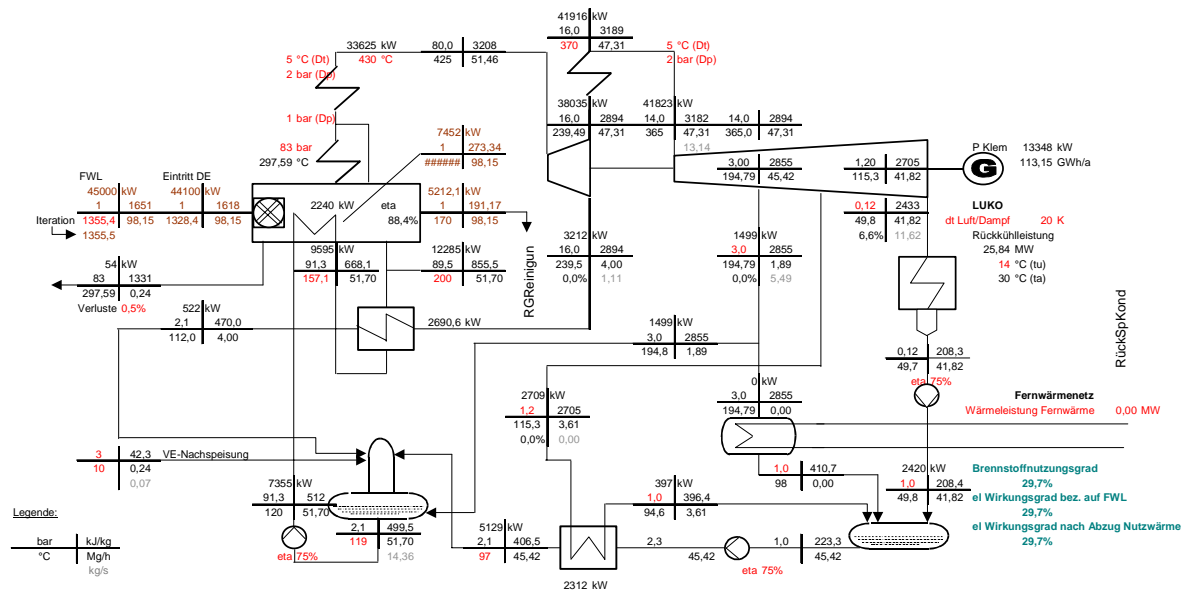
41916 kW
16,0 | 3189
370 | 47,31

33625 kW | 80,0 | 3208
430 °C | 425 | 51,46

5 °C (Dt)
2 bar (Dp)

5 °C (Dt)
2 bar (Dp)

1 bar (Dp)

38035 kW
16,0 | 2894
239,49 | 47,31

41823 kW
14,0 | 3182 | 14,0 | 2894
365 | 47,31 | 365,0 | 47,31
13,14

83 bar
297,59 °C

7452 kW
1 | 273,34
###### | 98,15

P Klem 13348 kW
113,15 GWh/a

3,00 | 2855
194,79 | 45,42

1,20 | 2705
115,3 | 41,82

FWL
45000 kW
1 | 1651
Iteration 1355,4 | 98,15
1355,5

Eintritt DE
44100 kW
1 | 1618
1328,4 | 98,15

2240 kW
eta
88,4%

5212,1 kW
1 | 191,17
170 | 98,15

0,12 | 2433
49,8 | 41,82
6,6% | 11,62

dt Luft/Dampf 20 K
Rückkühlleistung
25,84 MW
14 °C (tu)
30 °C (ta)

LUKO

3212 kW
16,0 | 2894
239,5 | 4,00
0,0% | 1,11

1499 kW
3,0 | 2855
194,79 | 1,89
0,0% | 5,49

9595 kW
91,3 | 668,1
157,1 | 51,70

12285 kW
89,5 | 855,5
200 | 51,70

54 kW
83 | 1331
297,59 | 0,24
Verluste 0,5%

522 kW
2,1 | 470,0
112,0 | 4,00

2690,6 kW

RGReinigun

RückSpKond

1499 kW
3,0 | 2855
194,8 | 1,89

0,12 | 208,3
49,7 | 41,82
eta 75%

Fernwärmenetz
Wärmeleistung Fernwärme 0,00 MW

0 kW
3,0 | 2855
194,79 | 0,00

2709 kW
1,2 | 2705
115,3 | 3,61
0,0% | 0,00

3 | 42,3 VE-Nachspeisung
10 | 0,24
0,07

7355 kW
91,3 | 512
120 | 51,70

1,0 | 410,7
98 | 0,00

2420 kW
1,0 | 208,4
49,8 | 41,82

Brennstoffnutzungsgrad
29,7%
el Wirkungsgrad bez. auf FWL
29,7%
el Wirkungsgrad nach Abzug Nutzwärme
29,7%

397 kW
1,0 | 396,4
94,6 | 3,61

Legende:
bar | kJ/kg
°C | Mg/h
kg/s

2,1 | 499,5
119 | 51,70
14,36

eta 75%

5129 kW
2,1 | 406,5
97 | 45,42

2,3
45,42

1,0 | 223,3
45,42

eta 75%

2312 kW